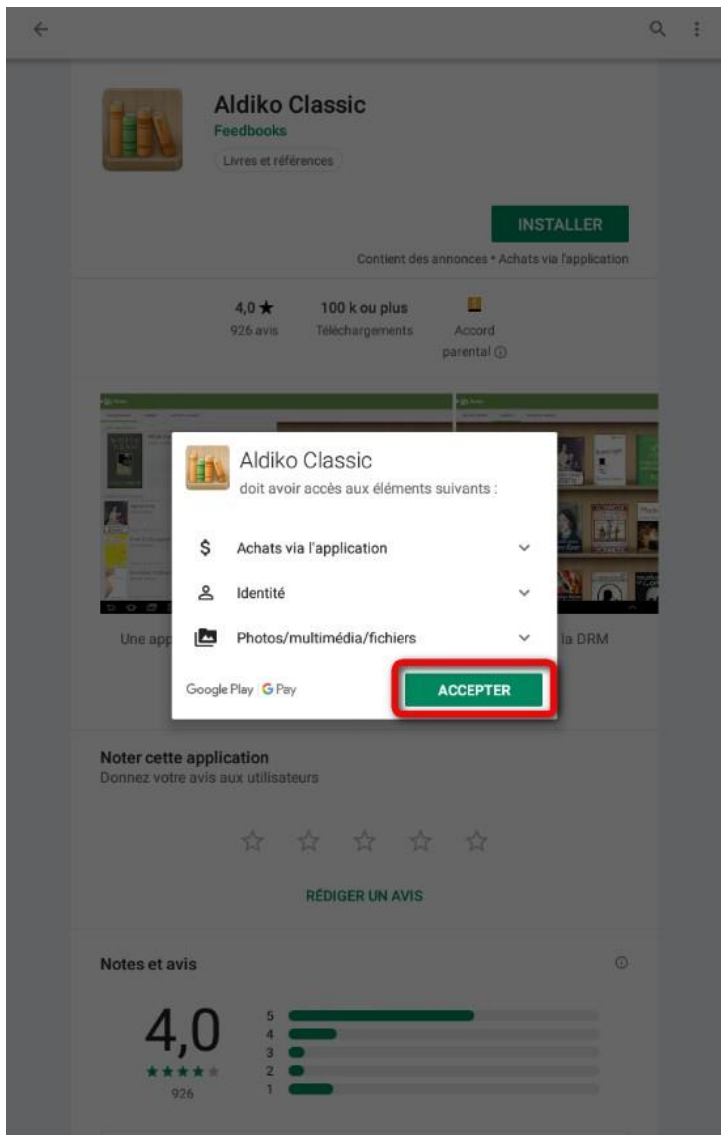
Aldiko Classic
Feedbooks
Livres et références

INSTALLER
Contient des annonces • Achats via l'application

4,0 ★
926 avis

100 k ou plus
Téléchargements

Accord parental ⓘ

Une app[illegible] la DRM

Aldiko Classic
doit avoir accès aux éléments suivants :

$ Achats via l'application
Identité
Photos/multimédia/fichiers

Google Play | G Pay
ACCEPTER

Noter cette application
Donnez votre avis aux utilisateurs

RÉDIGER UN AVIS

Notes et avis

4,0
★★★★
926

5
4
3
2
1